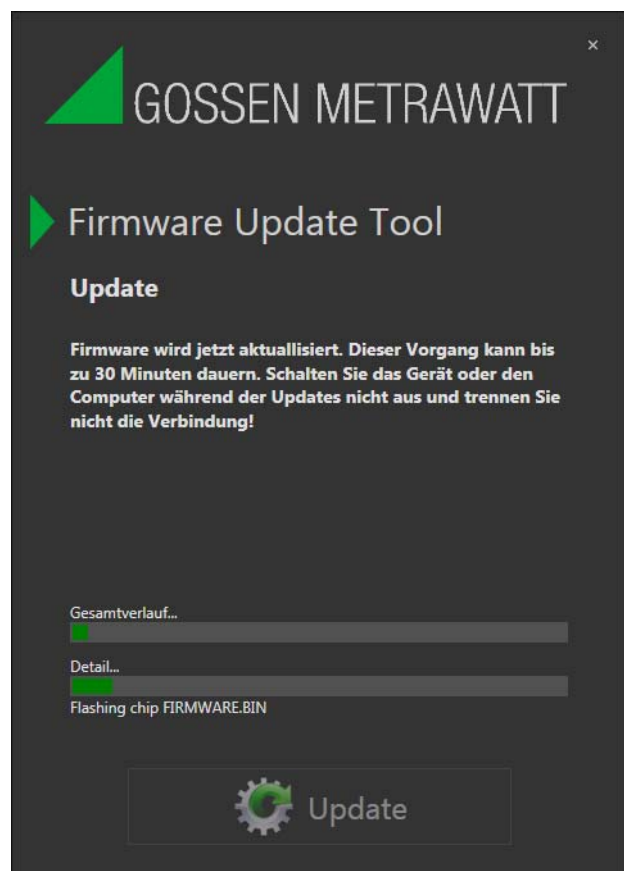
×

GOSSEN METRAWATT

Firmware Update Tool

Update

Firmware wird jetzt aktuallisiert. Dieser Vorgang kann bis zu 30 Minuten dauern. Schalten Sie das Gerät oder den Computer während der Updates nicht aus und trennen Sie nicht die Verbindung!

Gesamtverlauf...

Detail...

Flashing chip FIRMWARE.BIN

Update